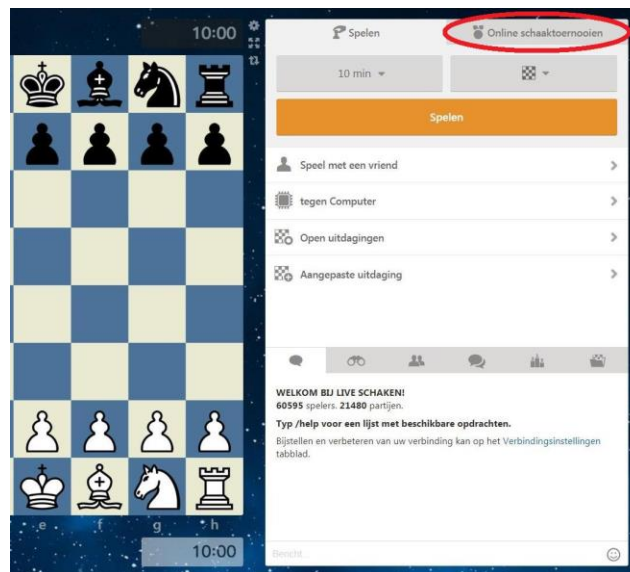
10:00

Spelen

Online schaaktoernooien

10 min

Spelen

Speel met een vriend

tegen Computer

Open uitdagingen

Aangepaste uitdaging

WELKOM BIJ LIVE SCHAKEN!
60595 spelers. 21480 partijen.

Typ /help voor een lijst met beschikbare opdrachten.

Bijstellen en verbeteren van uw verbinding kan op het Verbindingsinstellingen tabblad.

e f g h

10:00

Bericht